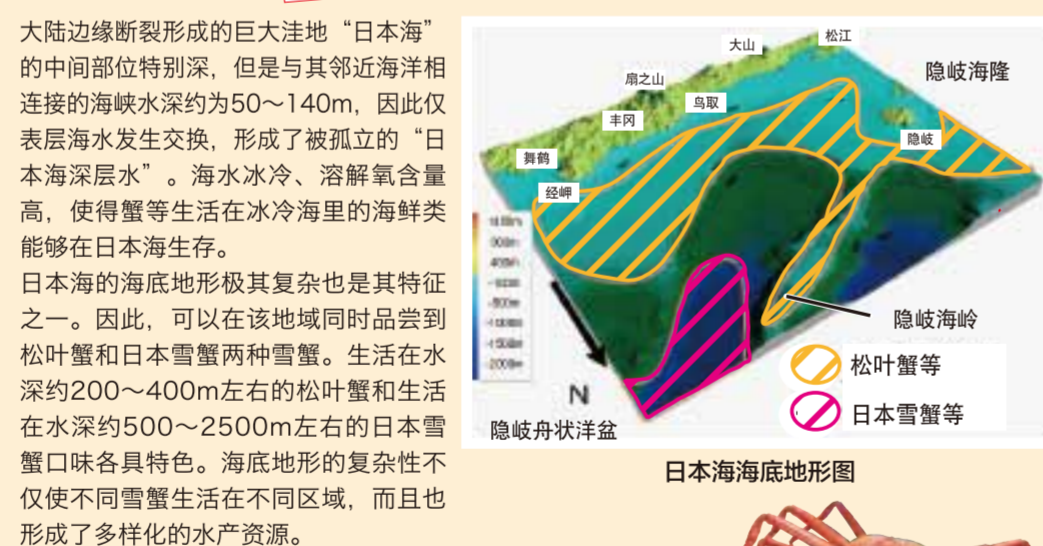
大陆边缘断裂形成的巨大洼地“日本海”的中间部位特别深，但是与其邻近海洋相连接的海峡水深约为50～140m，因此仅表层海水发生交换，形成了被孤立的“日本海深层水”。海水冰冷、溶解氧含量高，使得蟹等生活在冰冷海里的海鲜类能够在日本海生存。

日本海的海底地形极其复杂也是其特征之一。因此，可以在该地域同时品尝到松叶蟹和日本雪蟹两种雪蟹。生活在水深约200～400m左右的松叶蟹和生活在水深约500～2500m左右的日本雪蟹口味各具特色。海底地形的复杂性不仅使不同雪蟹生活在不同区域，而且也形成了多样化的水产资源。

大山
松江
隐岐海隆
扇之山
鸟取
丰冈
隐岐
舞鹤
经岬
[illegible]
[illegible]
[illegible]
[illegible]
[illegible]
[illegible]
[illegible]
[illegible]
隐岐海岭
N
松叶蟹等
日本雪蟹等
隐岐舟状洋盆

日本海海底地形图